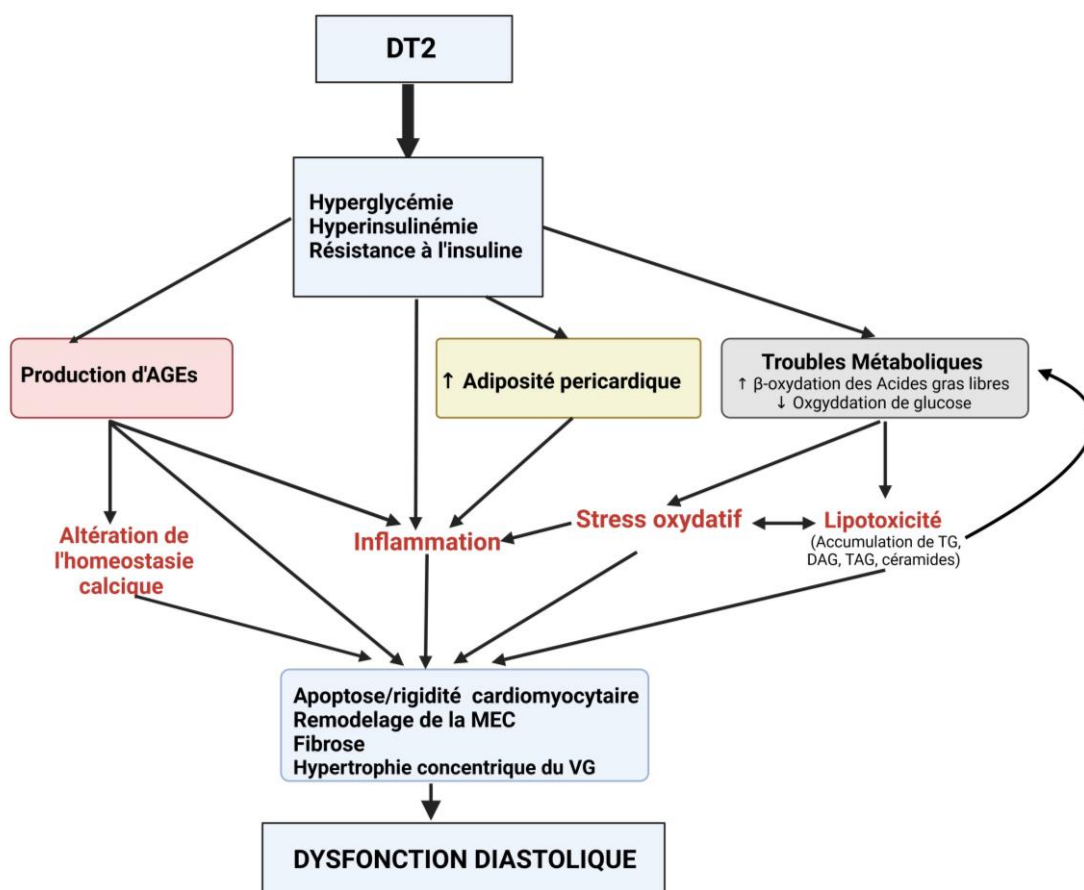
DT2

Hyperglycémie
Hyperinsulinémie
Résistance à l'insuline

Production d'AGEs

↑ Adiposité pericardique

Troubles Métaboliques
↑ β-oxydation des Acides gras libres
↓ Oxgyddation de glucose

Altération de l'homeostasie calcique

Inflammation

Stress oxydatif

Lipotoxicité
(Accumulation de TG, DAG, TAG, céramides)

Apoptose/rigidité cardiomyocytaire
Remodelage de la MEC
Fibrose
Hypertrophie concentrique du VG

DYSFONCTION DIASTOLIQUE